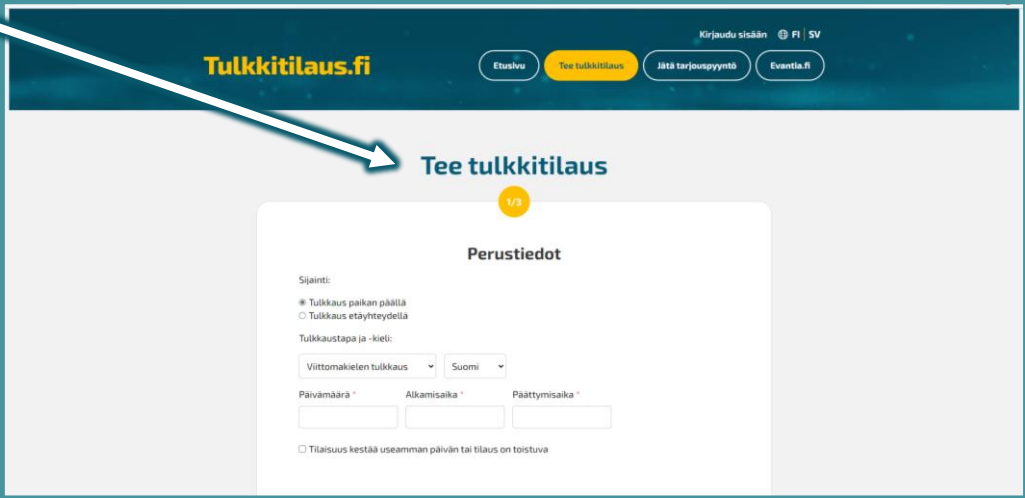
Kirjaudu sisään FI | SV

Tulkkitilaus.fi

Etusivu Tee tulkkitilaus Jätä tarjouspyyntö Evantia.fi

Tee tulkkitilaus

1/3

Perustiedot

Sijainti:

Tulkkaus paikan päällä
Tulkkaus etäyhteydellä

Tulkkaustapa ja -kieli:

Viittomakielen tulkkaus Suomi

Päivämäärä * Alkamisaika * Päättymisaika *

Tilaisuus kestää useamman päivän tai tilaus on toistuva